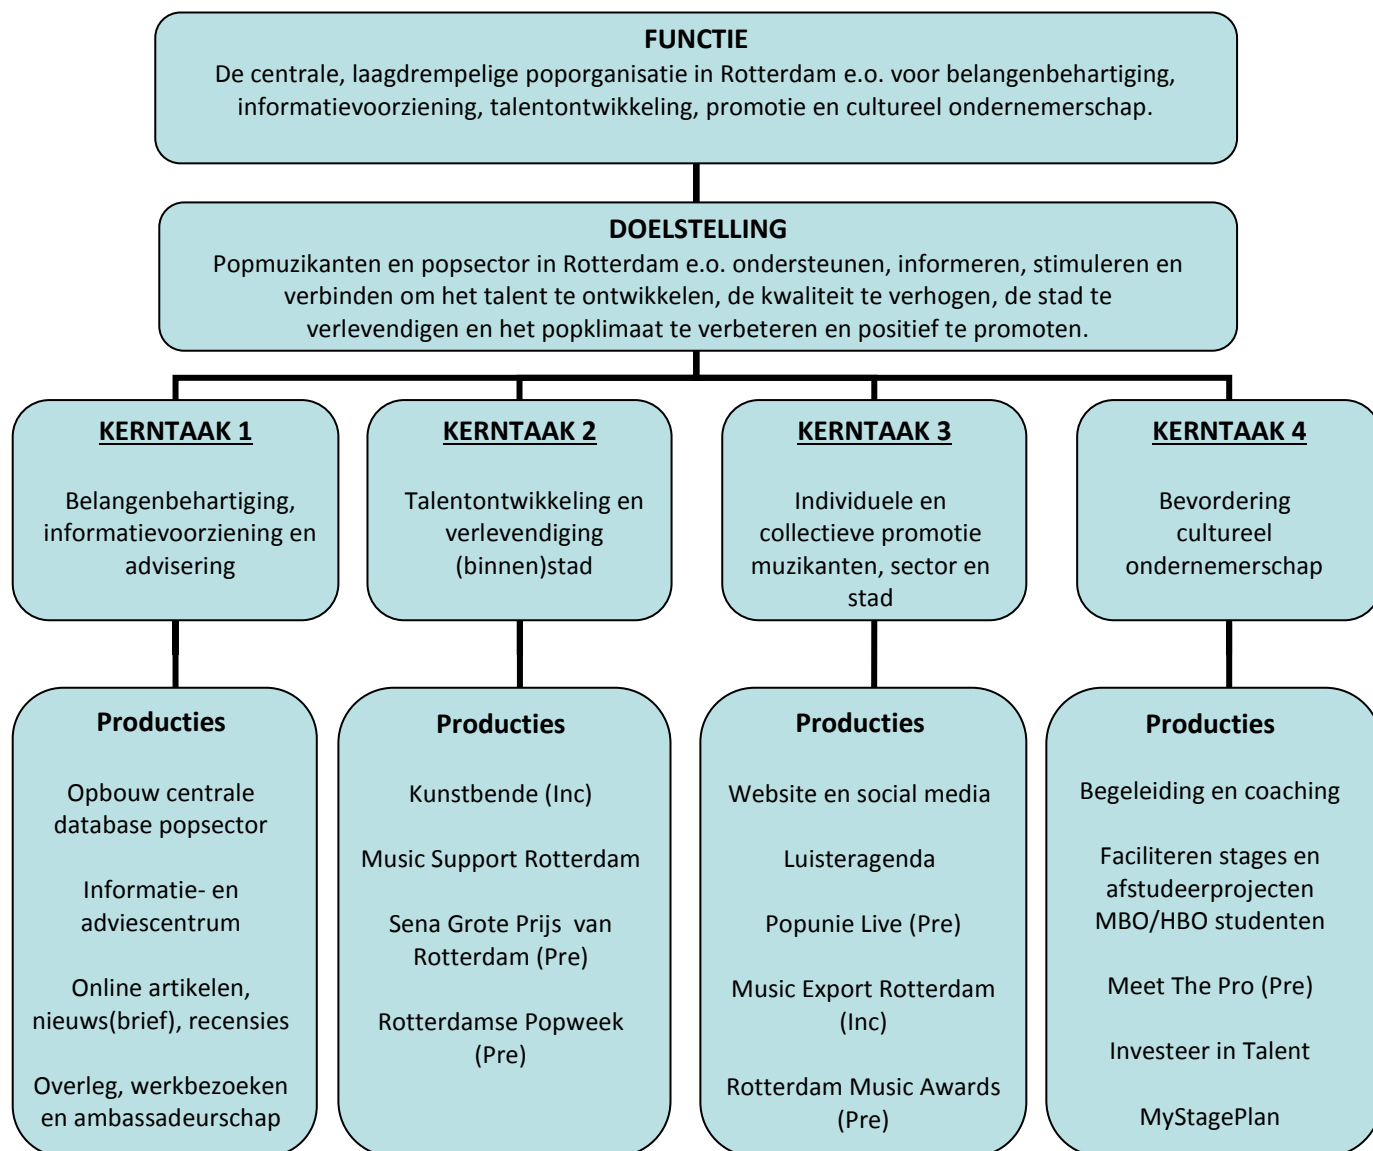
FUNCTIE
De centrale, laagdrempelige poporganisatie in Rotterdam e.o. voor belangenbehartiging, informatievoorziening, talentontwikkeling, promotie en cultureel ondernemerschap.

DOELSTELLING
Popmuzikanten en popsector in Rotterdam e.o. ondersteunen, informeren, stimuleren en verbinden om het talent te ontwikkelen, de kwaliteit te verhogen, de stad te verlevendigen en het popklimaat te verbeteren en positief te promoten.

KERNTAAK 1

Belangenbehartiging, informatievoorziening en advisering

KERNTAAK 2

Talentontwikkeling en verlevendiging (binnen)stad

KERNTAAK 3

Individuele en collectieve promotie muzikanten, sector en stad

KERNTAAK 4

Bevordering cultureel ondernemerschap

Producties

Opbouw centrale database popsector

Informatie- en adviescentrum

Online artikelen, nieuws(brief), recensies

Overleg, werkbezoeken en ambassadeurschap

Producties

Kunstbende (Inc)

Music Support Rotterdam

Sena Grote Prijs van Rotterdam (Pre)

Rotterdamse Popweek (Pre)

Producties

Website en social media

Luisteragenda

Popunie Live (Pre)

Music Export Rotterdam (Inc)

Rotterdam Music Awards (Pre)

Producties

Begeleiding en coaching

Faciliteren stages en afstudeerprojecten MBO/HBO studenten

Meet The Pro (Pre)

Investeer in Talent

MyStagePlan